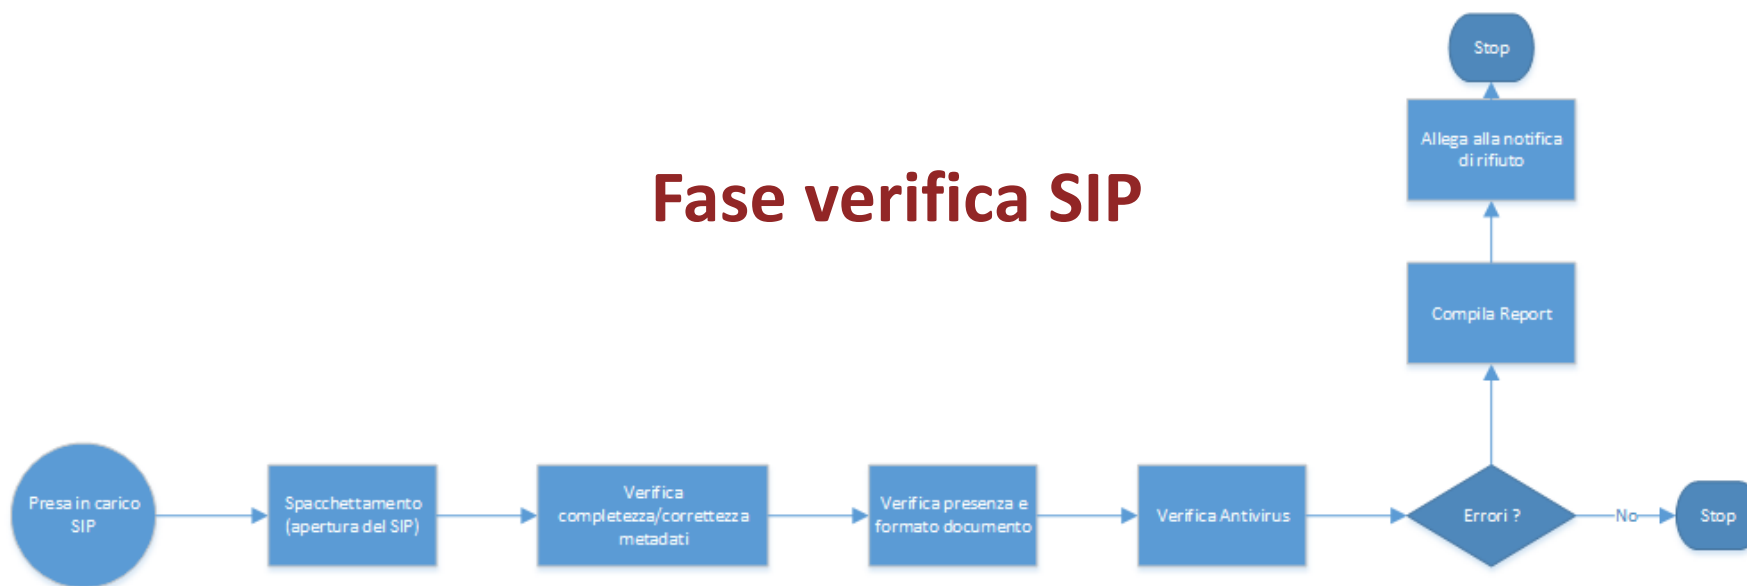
Fase verifica SIP

Presa in carico SIP

Spacchettamento (apertura del SIP)

Verifica completezza/correttezza metadati

Verifica presenza e formato documento

Verifica Antivirus

Errori ?

No

Stop

Compila Report

Allega alla notifica di rifiuto

Stop